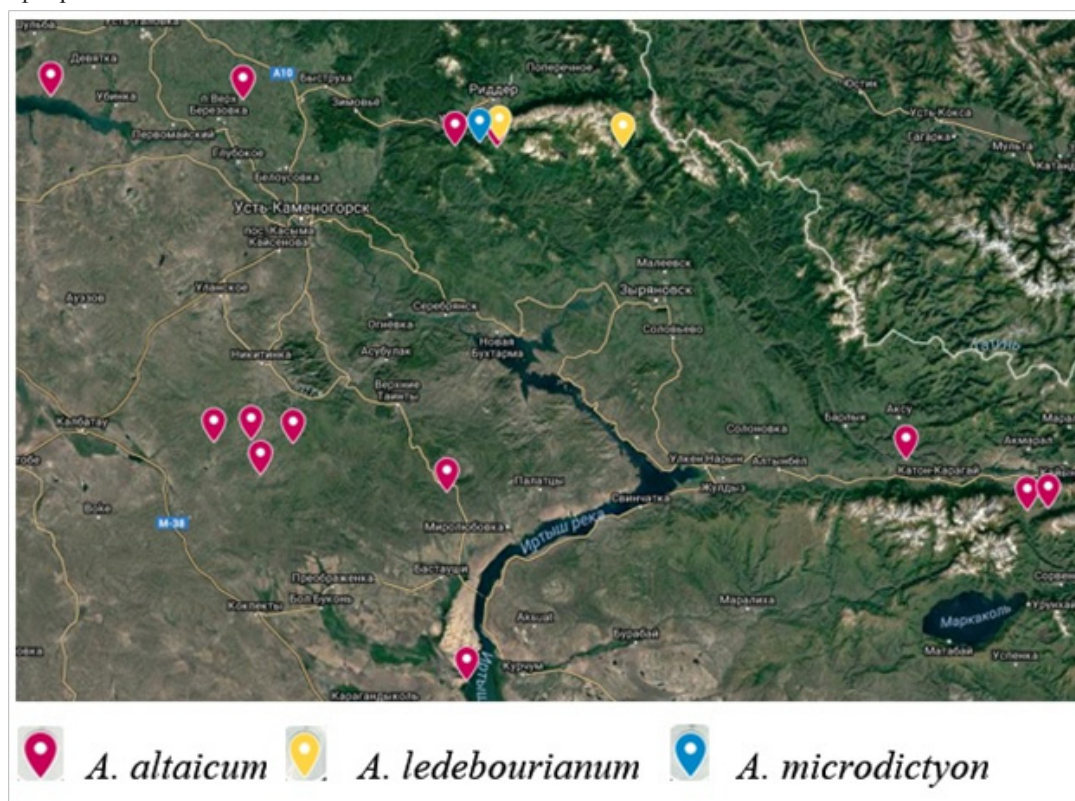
Шульба
Усть-Таловка
Диватка
Убинка
Первомайский
п. Верх Березовка
A10
Быструха
Зимовье
Глубокое
Белоусовка
Риддер
Поперечное
Усть-Каменогорск
пос. Касыма Кайсенова
Малеевск
Зыряновск
Ауэзов
Уланское
Серебрянск
Огневка
Соловьево
Никитинка
Асубулак
Новая Бухтарма
Веспие Таинты
Катунь
Акбатау
Солоновка
Барлык
Аксу
Катон-Карагай
Акмарал
Улкен Нарын
Алтынбел
Жулдыз
Палатцы
Свинчатка
Вохе
M-38
Миролюбовка
Иртыш река
Преображенка
Бол Букунь
Бастауш
Кокпекты
Акбаш
Маралиха
Буравай
Маркаколь
Матабай
Уголенка
Курчум
Карагандыколь
Иртыш
Юстик
Усть Кокса
Гагарка
Мульта
A. altaicum A. ledebourianum A. microdictyon